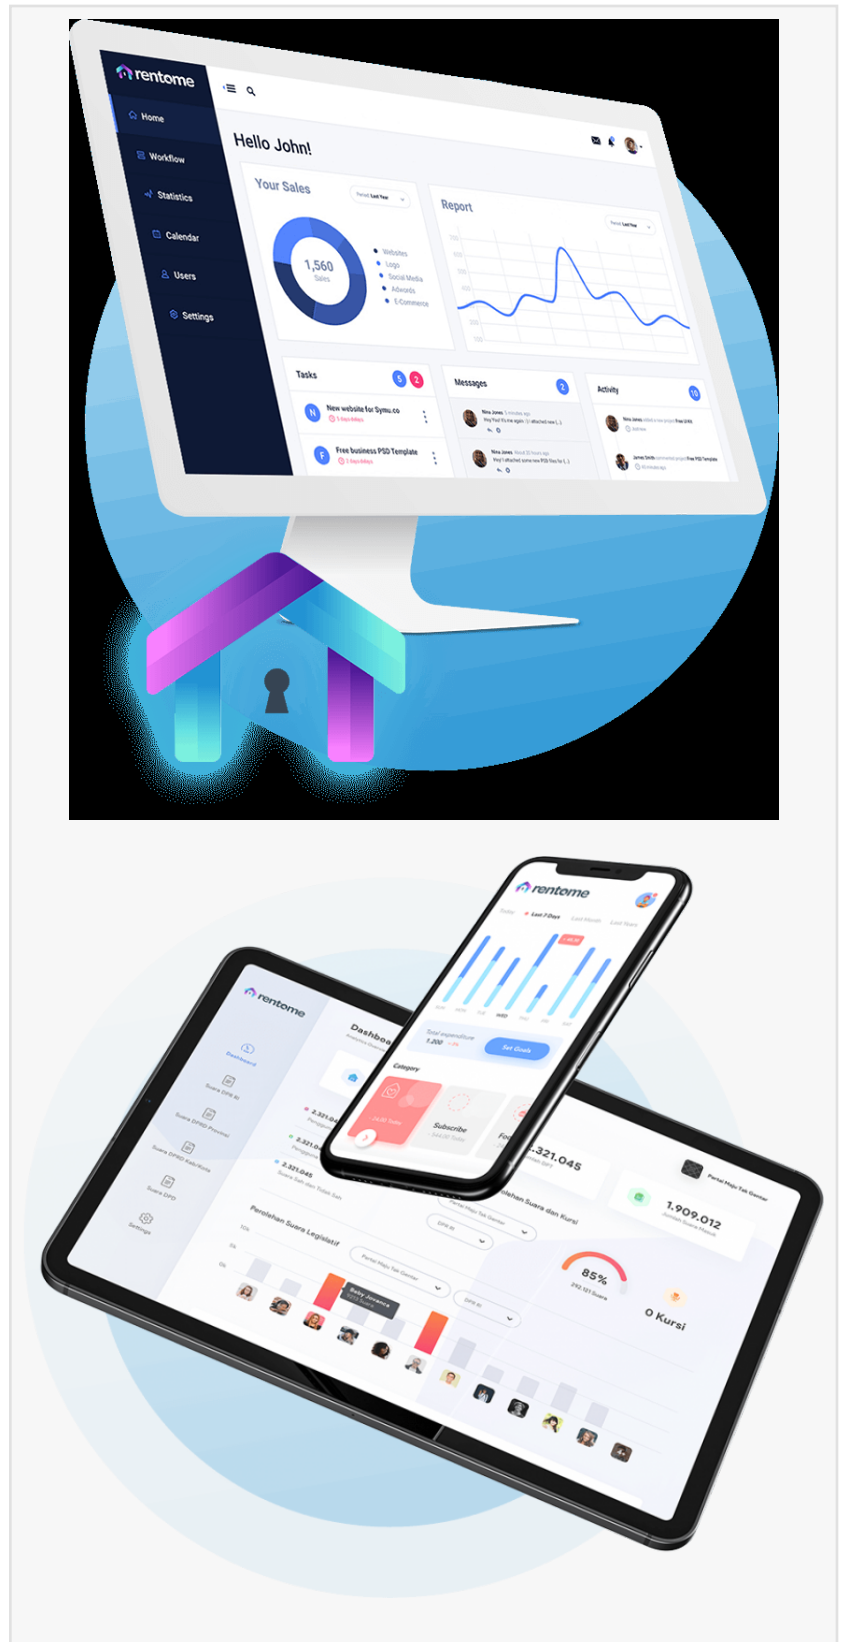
rentome
Home
Workflow
Statistics
Calendar
Users
Settings

Hello John!

Your Sales
Period: Last Year
1,560
Sales
Websites
Logo
Social Media
Adwords
E-Commerce

Report
Period: Last Year

Tasks
5
2
New website for Symu.co
5 days Left
Free business PSD Template
5 days Left

Messages
2
Nina Jones
Nina Jones

Activity
10
Nina Jones
James Smith

rentome
Today
Last 7 Days
Last Month
Last Years
Total expenditure
1,200
Set Goals
Category
Subscribe

rentome
Dashboard
Dashboard
Suara DPR RI
Suara DPRD Provinsi
Suara DPRD Kab/Kota
Suara DPD
Settings
2.321.045
2.321.045
2.321.045
Suara Sah dan Tidak Sah
Perolehan Suara Legislatif
Partai Maju Tak Gentar
DPR RI
DPR RI
Perolehan Suara dan Kursi
Partai Maju Tak Gentar
1.909.012
Jumlah Suara Masuk
85%
0 Kursi
2.321.045
Baby Jovanca